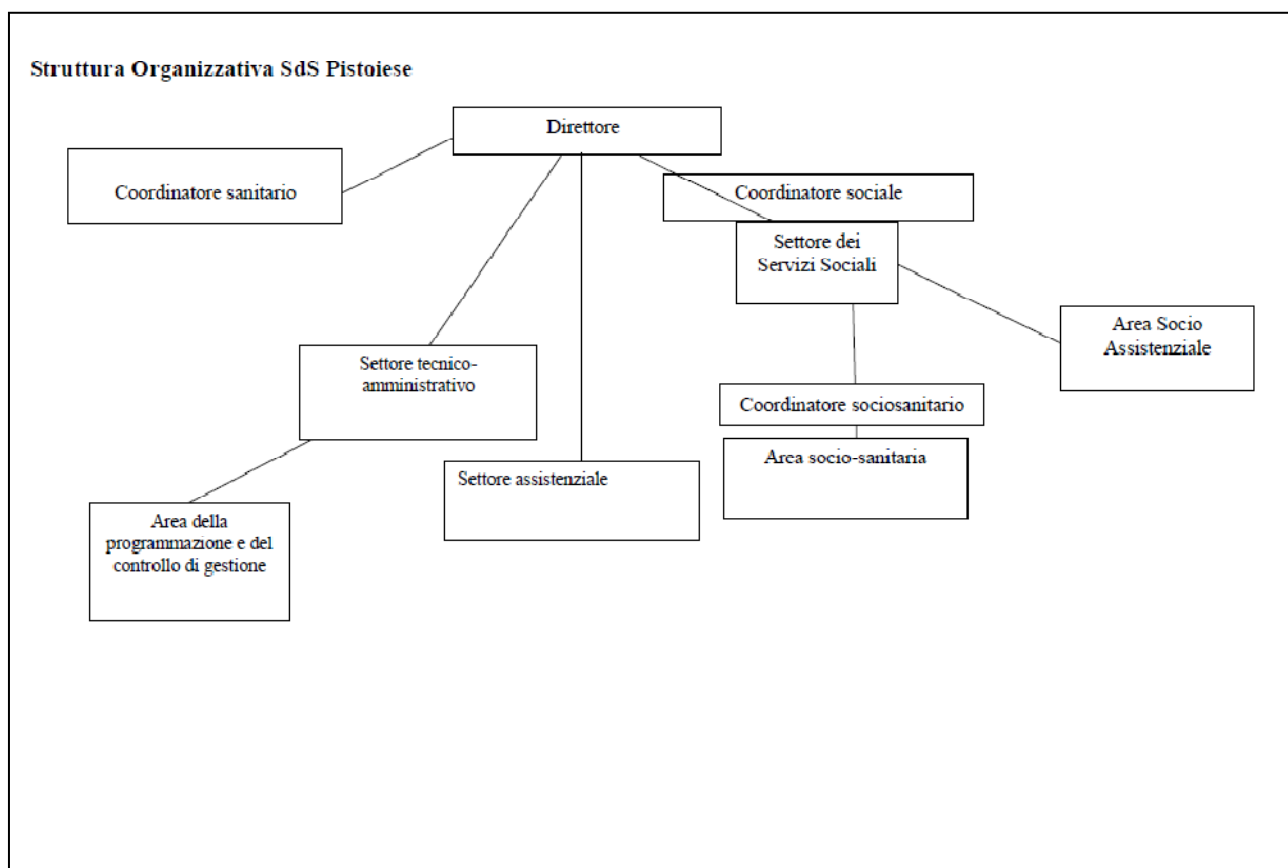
Struttura Organizzativa SdS Pistoiese

Direttore

Coordinatore sanitario

Coordinatore sociale

Settore dei Servizi Sociali

Area Socio Assistenziale

Settore tecnico-amministrativo

Coordinatore sociosanitario

Area socio-sanitaria

Settore assistenziale

Area della programmazione e del controllo di gestione